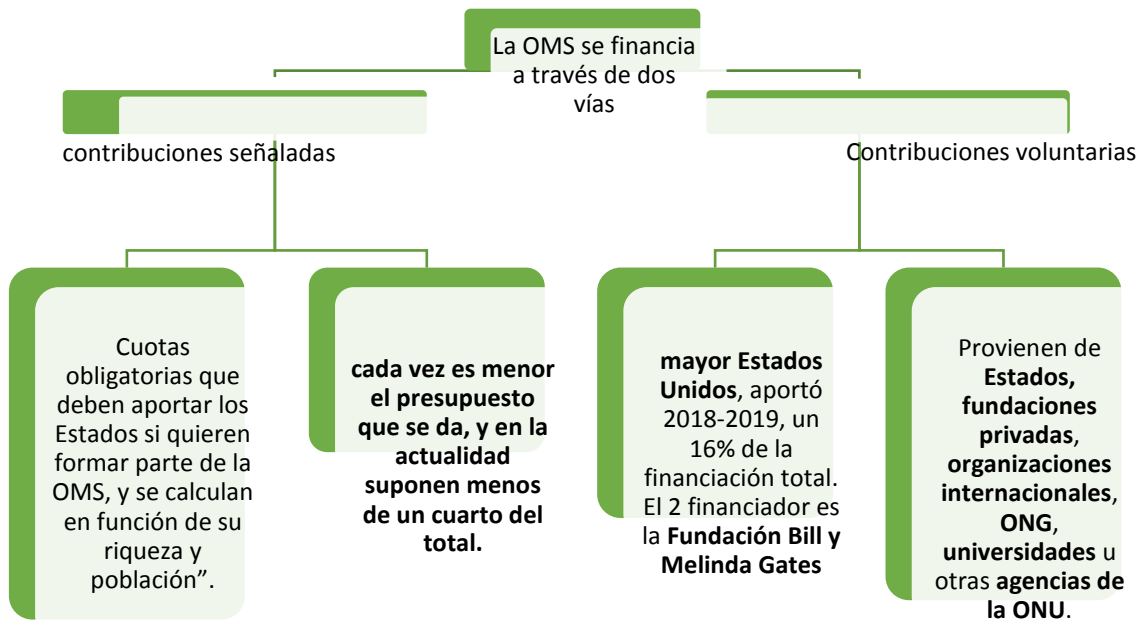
La OMS se financia a través de dos vías

contribuciones señaladas

Contribuciones voluntarias

Cuotas obligatorias que deben aportar los Estados si quieren formar parte de la OMS, y se calculan en función de su riqueza y población".

**cada vez es menor el presupuesto que se da, y en la actualidad suponen menos de un cuarto del total.**

**mayor Estados Unidos**, aportó 2018-2019, un 16% de la financiación total. El 2 financiador es la **Fundación Bill y Melinda Gates**

Provienen de **Estados, fundaciones privadas**, **organizaciones internacionales**, **ONG**, **universidades** u otras **agencias de la ONU**.